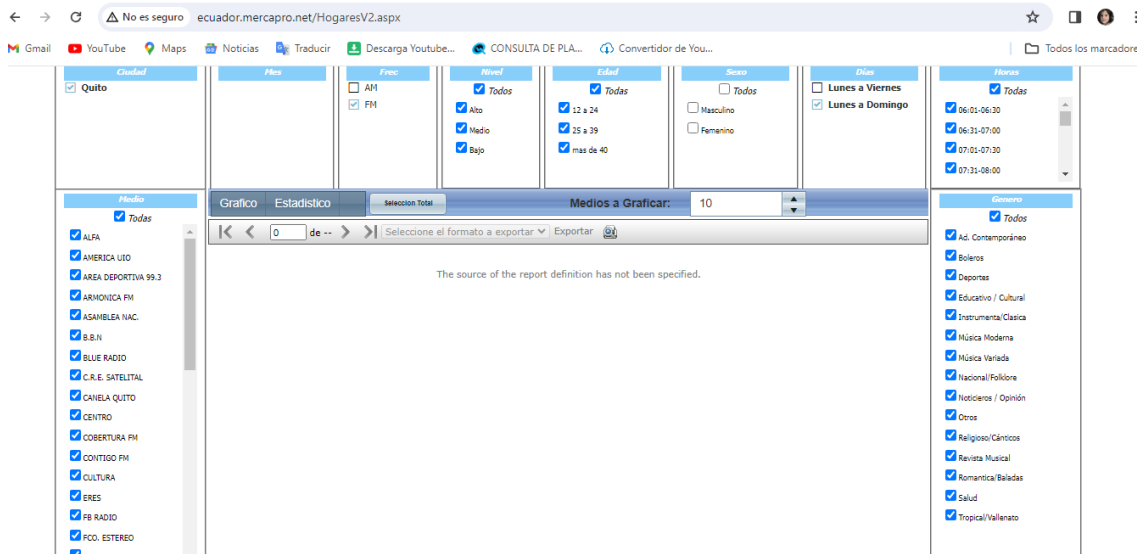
No es seguro ecuador.mercapro.net/HogaresV2.aspx

Gmail YouTube Maps Noticias Traducir Descarga Youtube... CONSULTA DE PLA... Convertidor de You... Todos los marcadore

Ciudad
Quito

Mes

Frec
AM
FM

Nivel
Todos
Alto
Medio
Bajo

Edad
Todas
12 a 24
25 a 39
mas de 40

Sexo
Todos
Masculino
Femenino

Días
Lunes a Viernes
Lunes a Domingo

Horas
Todas
06:01-06:30
06:31-07:00
07:01-07:30
07:31-08:00

Medio
Todas
ALFA
AMERICA UIO
AREA DEPORTIVA 99.3
ARMONICA FM
ASAMBLEA NAC.
B.B.N
BLUE RADIO
C.R.E. SATELITAL
CANELA QUITO
CENTRO
COBERTURA FM
CONTIGO FM
CULTURA
ERES
FB RADIO
FCO. ESTEREO

Grafico Estadistico Seleccion Total Medios a Graficar: 10

0 de -- Seleccione el formato a exportar Exportar

The source of the report definition has not been specified.

Genero
Todos
Ad. Contemporáneo
Boleros
Deportes
Educativo / Cultural
Instrumenta/Clasica
Música Moderna
Música Variada
Nacional/Folklore
Noticieros / Opinión
Otros
Religioso/Cánticos
Revista Musical
Romantica/Baladas
Salud
Tropical/Vallenato